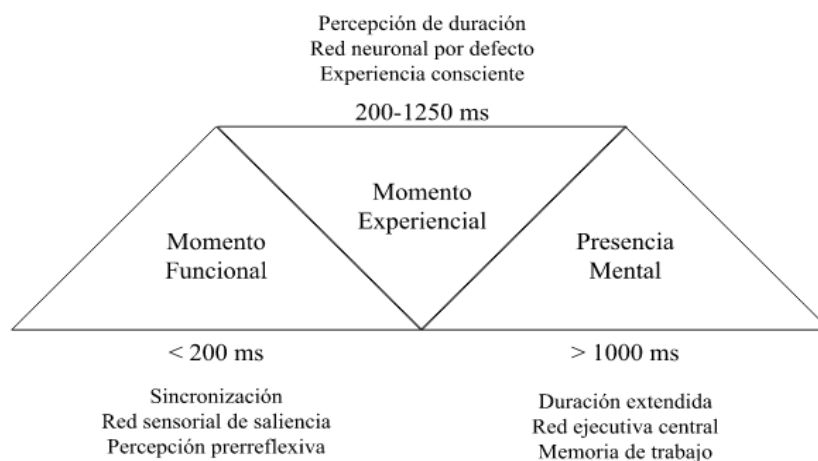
Percepción de duración
Red neuronal por defecto
Experiencia consciente

200-1250 ms

Momento Experiencial

Momento Funcional

Presencia Mental

< 200 ms

> 1000 ms

Sincronización
Red sensorial de saliencia
Percepción prerreflexiva

Duración extendida
Red ejecutiva central
Memoria de trabajo